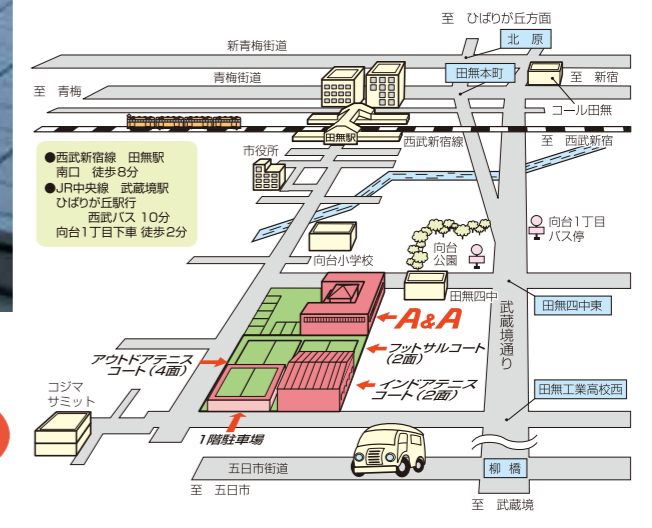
至　ひばりが丘方面

北　原

新青梅街道

青梅街道

田無本町

至　新宿

至　青梅

コール田無

田無駅

西武新宿線

至　西武新宿

●西武新宿線　田無駅 南口　徒歩8分
●JR中央線　武蔵境駅 ひばりが丘駅行 西武バス 10分 向台1丁目下車 徒歩2分

市役所

向台1丁目 バス停

向台公園

向台小学校

田無四中

田無四中東

武蔵境通り

A&A

フットサルコート（2面）

アウトドアテニスコート（4面）

インドアテニスコート（2面）

田無工業高校西

コジマ サミット

1階駐車場

五日市街道

柳　橋

至　五日市

至　武蔵境